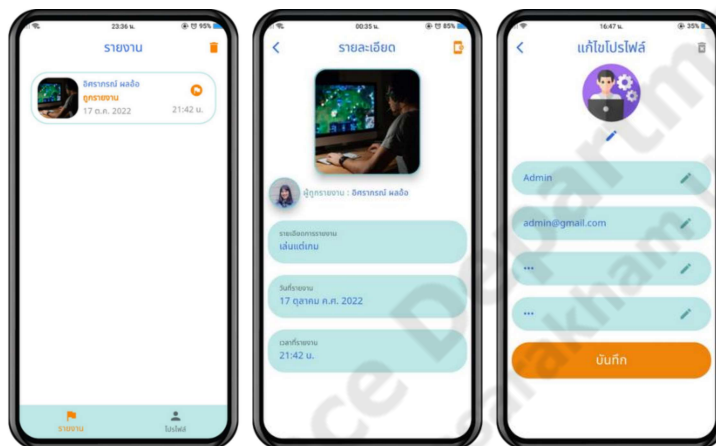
23:36 น. 95%

รายงาน

อัศราภรณ์ ผลอ้อ
ถูกรายงาน
17 ต.ค. 2022
21:42 น.

รายงาน
โปรไฟล์

00:35 น. 85%

รายละเอียด

ผู้ถูกรายงาน : อัศราภรณ์ ผลอ้อ

รายละเอียดการรายงาน
เล่นแต่เกม

วันที่รายงาน
17 ตุลาคม ค.ศ. 2022

เวลาที่รายงาน
21:42 น.

16:47 น. 35%

แก้ไขโปรไฟล์

Admin

admin@gmail.com

...

...

บันทึก